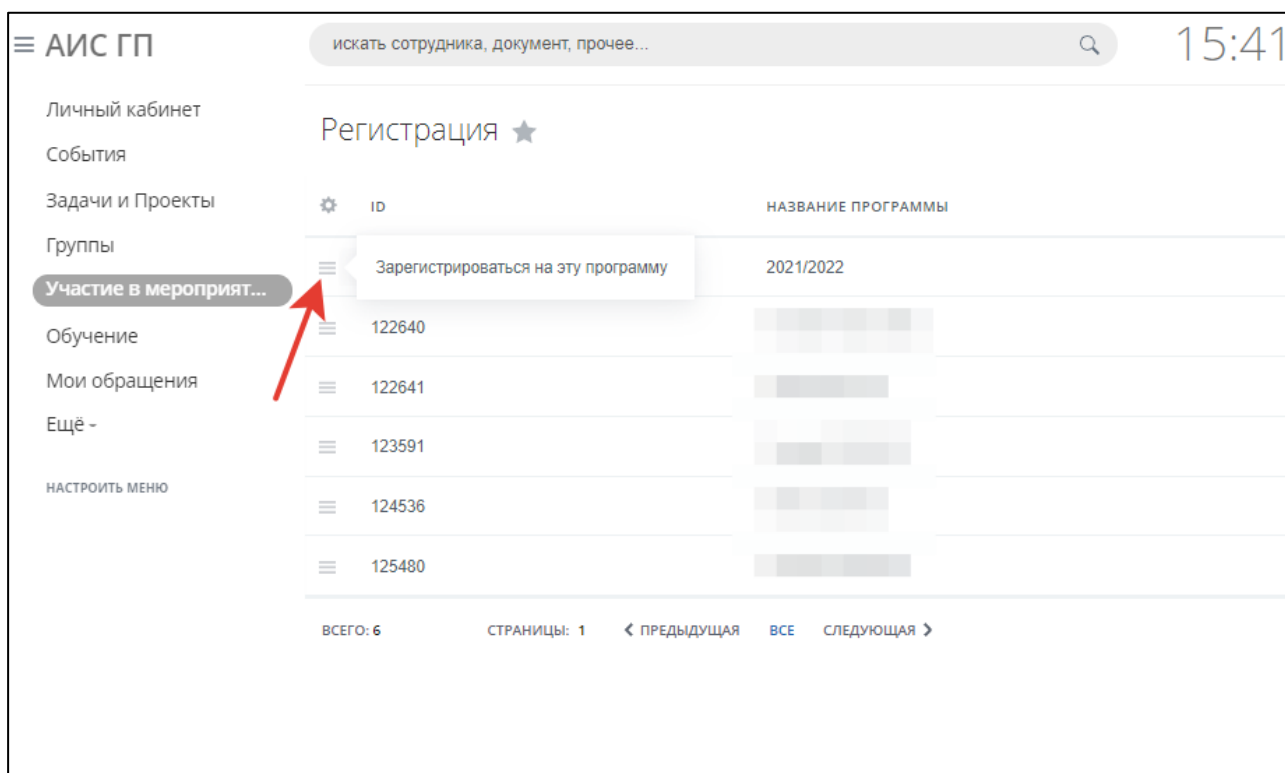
≡ АИС ГП

искать сотрудника, документ, прочее...

15:41

Личный кабинет
События
Задачи и Проекты
Группы
Участие в мероприят...
Обучение
Мои обращения
Ещё ▾

НАСТРОИТЬ МЕНЮ

Регистрация

| ID | НАЗВАНИЕ ПРОГРАММЫ |
|---|---|
| Зарегистрироваться на эту программу | 2021/2022 |
| 122640 | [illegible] |
| 122641 | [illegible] |
| 123591 | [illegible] |
| 124536 | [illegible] |
| 125480 | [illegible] |

ВСЕГО: 6   СТРАНИЦЫ: 1   ❮ ПРЕДЫДУЩАЯ   ВСЕ   СЛЕДУЮЩАЯ ❯